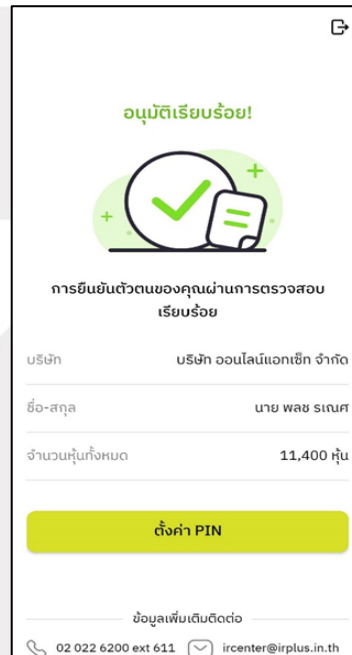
อนุมัติเรียบร้อย!

การยืนยันตัวตนของคุณผ่านการตรวจสอบเรียบร้อย

บริษัท บริษัท ออนไลน์แอกเซ็ท จำกัด

ชื่อ-สกุล นาย พลช รเณศ

จำนวนหุ้นทั้งหมด 11,400 หุ้น

ตั้งค่า PIN

ข้อมูลเพิ่มเติมติดต่อ

02 022 6200 ext 611 ircenter@irplus.in.th